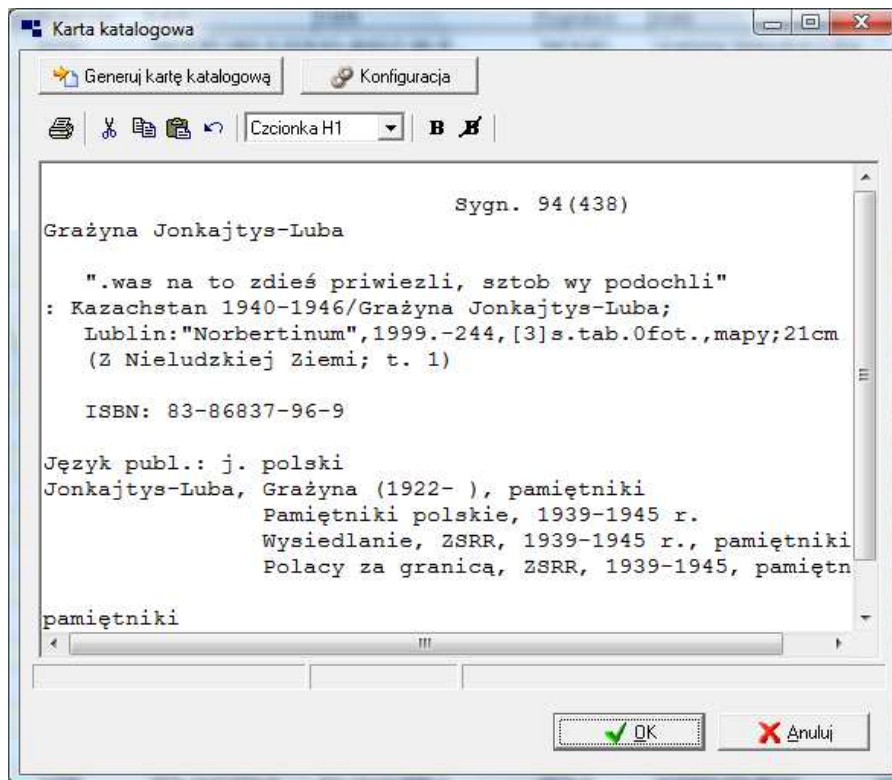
Karta katalogowa

Generuj kartę katalogową
Konfiguracja

Czcionka H1
B

Sygn. 94(438)
Grażyna Jonkajtys-Luba

".was na to zdieś priwiezli, sztob wy podochli"
: Kazachstan 1940-1946/Grażyna Jonkajtys-Luba;
Lublin:"Norbertinum",1999.-244,[3]s.tab.0fot.,mapy;21cm
(Z Nieludzkiej Ziemi; t. 1)

ISBN: 83-86837-96-9

Język publ.: j. polski
Jonkajtys-Luba, Grażyna (1922- ), pamiętniki
Pamiętniki polskie, 1939-1945 r.
Wysiedlanie, ZSRR, 1939-1945 r., pamiętniki
Polacy za granicą, ZSRR, 1939-1945, pamiętn

pamiętniki

OK
Anuluj